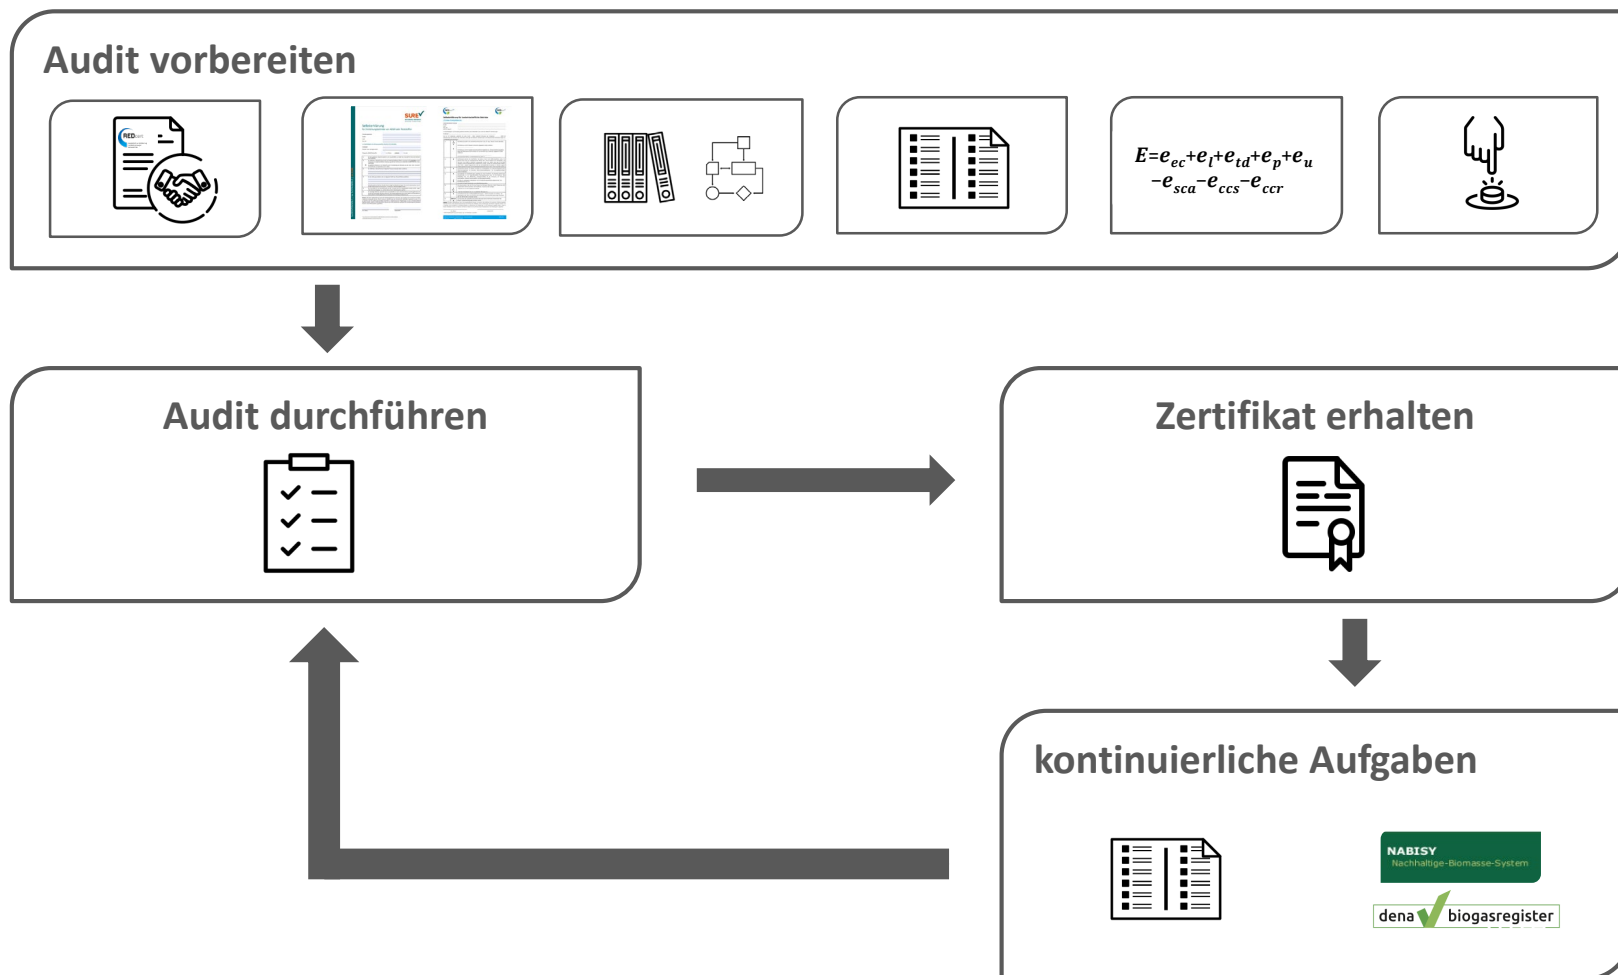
Audit vorbereiten

REDcert

SURE

$E=e_{ec}+e_l+e_{td}+e_p+e_u-e_{sca}-e_{ccs}-e_{ccr}$

Audit durchführen

Zertifikat erhalten

kontinuierliche Aufgaben

NABISY
Nachhaltige-Biomasse-System

dena biogasregister